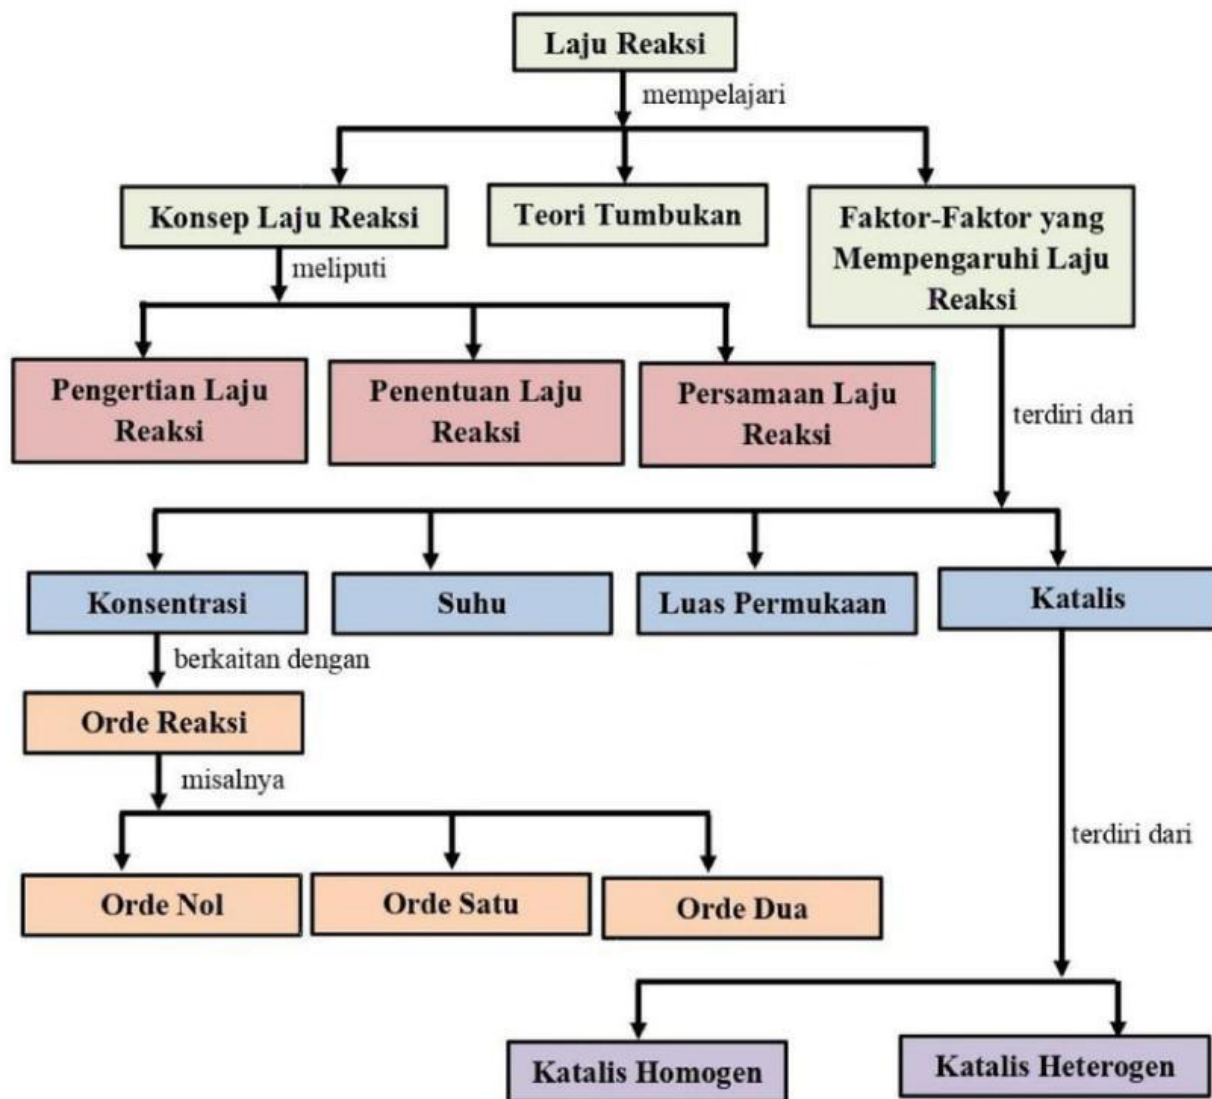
Laju Reaksi

mempelajari

Konsep Laju Reaksi

Teori Tumbukan

Faktor-Faktor yang Mempengaruhi Laju Reaksi

meliputi

Pengertian Laju Reaksi

Penentuan Laju Reaksi

Persamaan Laju Reaksi

terdiri dari

Konsentrasi

Suhu

Luas Permukaan

Katalis

berkaitan dengan

Orde Reaksi

misalnya

Orde Nol

Orde Satu

Orde Dua

terdiri dari

Katalis Homogen

Katalis Heterogen